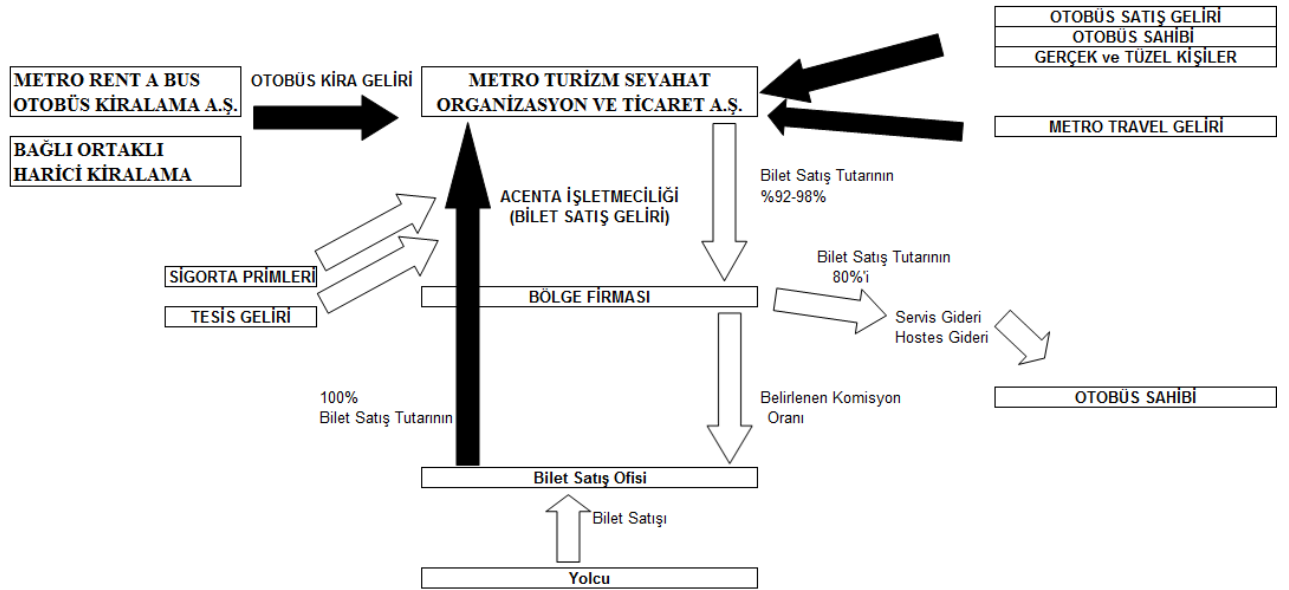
OTOBÜS SATIŞ GELİRİ
OTOBÜS SAHİBİ
GERÇEK ve TÜZEL KİŞİLER

METRO RENT A BUS
OTOBÜS KİRALAMA A.Ş.

OTOBÜS KİRA GELİRİ

METRO TURİZM SEYAHAT
ORGANİZASYON VE TİCARET A.Ş.

METRO TRAVEL GELİRİ

BAĞLI ORTAKLI
HARİCİ KİRALAMA

ACENTA İŞLETMECİLİĞİ
(BİLET SATIŞ GELİRİ)

Bilet Satış Tutarının
%92-98%

Bilet Satış Tutarının
80%'i

SİGORTA PRİMLERİ

TESİS GELİRİ

BÖLGE FİRMASI

Servis Gideri
Hostes Gideri

100%
Bilet Satış Tutarının

Belirlenen Komisyon
Oranı

OTOBÜS SAHİBİ

Bilet Satış Ofisi

Bilet Satışı

Yolcu